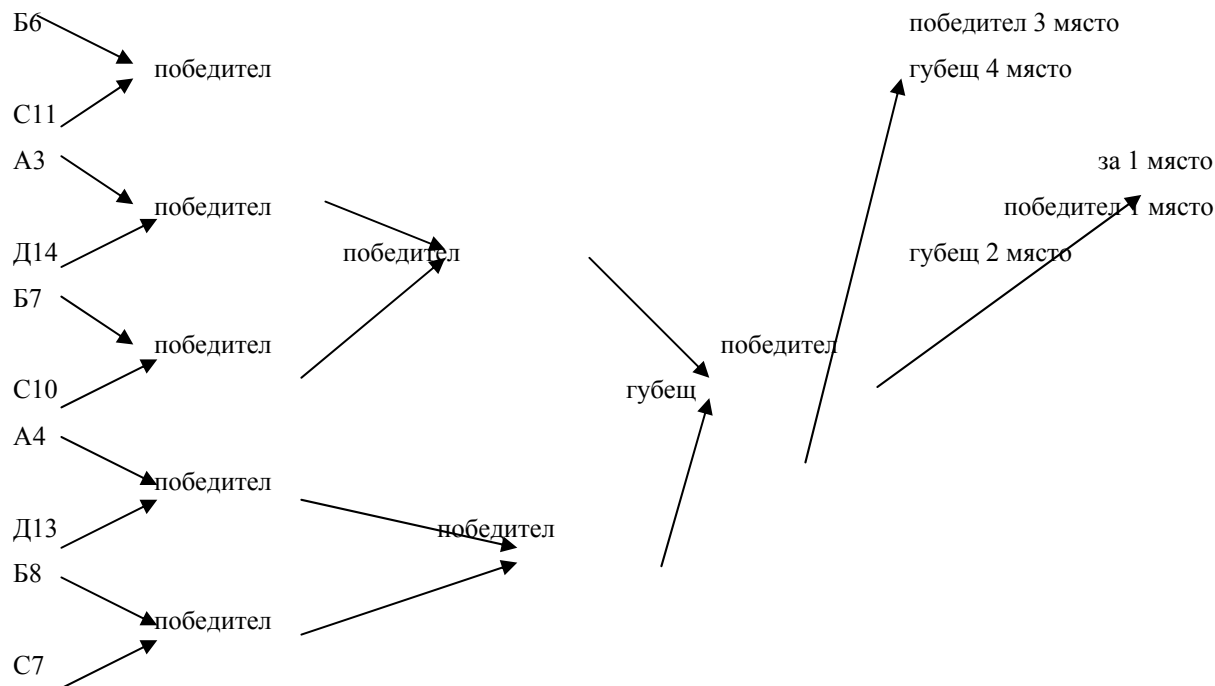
Б6

победител

С11

А3

победител

Д14

победител

Б7

победител

С10

А4

победител

Д13

победител

Б8

победител

С7

губещ

победител

победител 3 място

губещ 4 място

за 1 място

победител 1 място

губещ 2 място